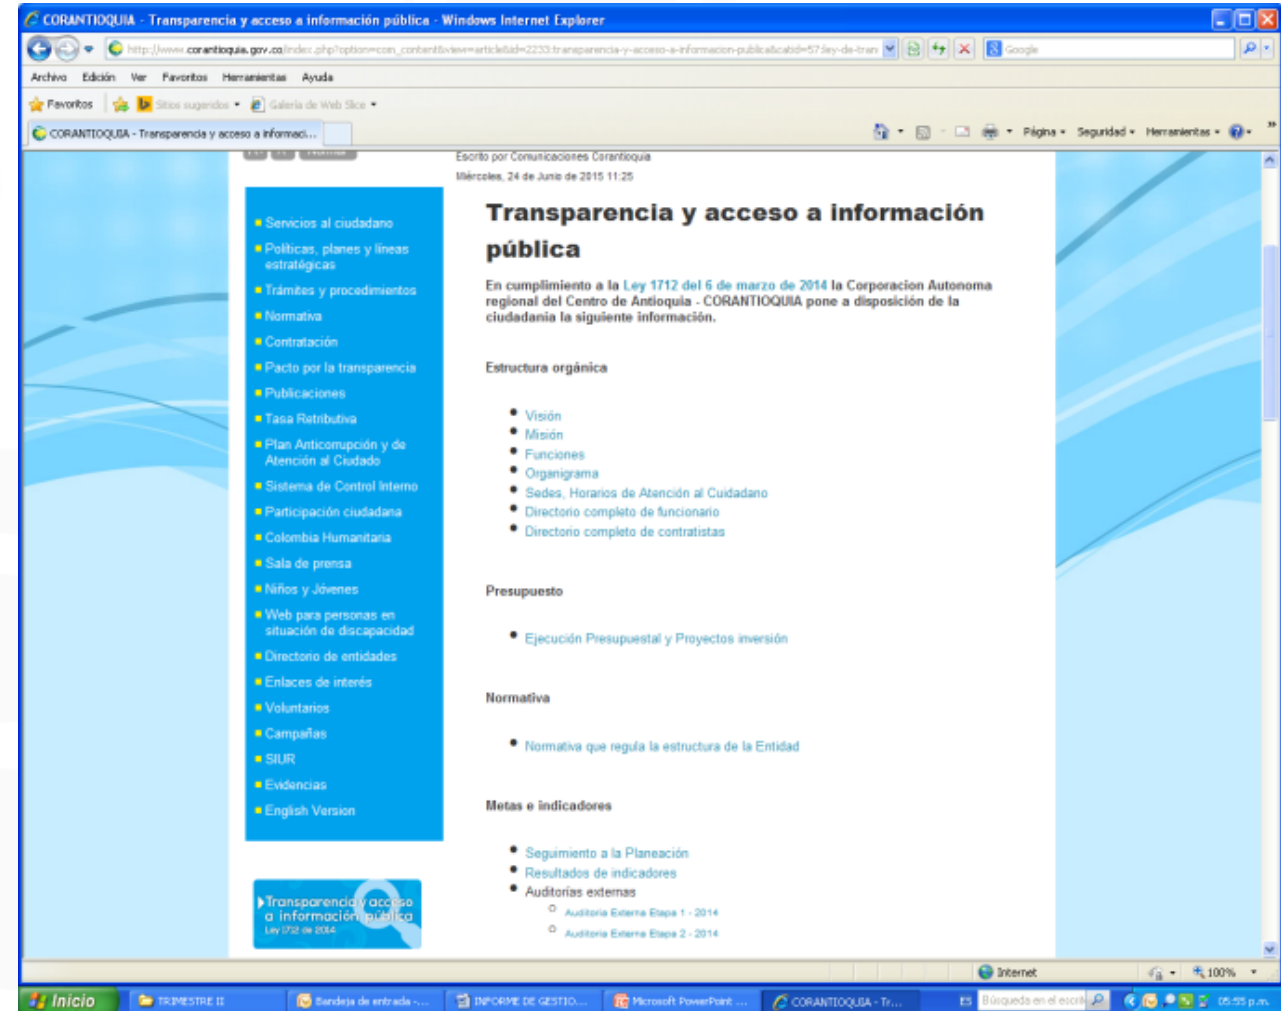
CORANTIOQUIA - Transparencia y acceso a información pública - Windows Internet Explorer

http://www.corantioquia.gov.co/index.php?option=com_content&view=article&id=2233:transparencia-y-acceso-a-informacion-publica&catid=57:ley-de-tran

Google

Archivo Edición Ver Favoritos Herramientas Ayuda

Favoritos Sitios sugeridos Galería de Web Slice

CORANTIOQUIA - Transparencia y acceso a informaci...

Página Seguridad Herramientas

Escrito por Comunicaciones Corantioquia
Miércoles, 24 de Junio de 2015 11:25

- Servicios al ciudadano
- Políticas, planes y líneas estratégicas
- Trámites y procedimientos
- Normativa
- Contratación
- Pacto por la transparencia
- Publicaciones
- Tasa Retributiva
- Plan Anticorrupción y de Atención al Ciudado
- Sistema de Control Interno
- Participación ciudadana
- Colombia Humanitaria
- Sala de prensa
- Niños y Jóvenes
- Web para personas en situación de discapacidad
- Directorio de entidades
- Enlaces de interés
- Voluntarios
- Campañas
- SIUR
- Evidencias
- English Version

Transparencia y acceso a información pública
Ley 1712 de 2014

Transparencia y acceso a información pública

En cumplimiento a la Ley 1712 del 6 de marzo de 2014 la Corporacion Autonoma regional del Centro de Antioquia - CORANTIOQUIA pone a disposición de la ciudadania la siguiente información.

Estructura orgánica

- Visión
- Misión
- Funciones
- Organigrama
- Sedes, Horarios de Atención al Cuidadano
- Directorio completo de funcionario
- Directorio completo de contratistas

Presupuesto

- Ejecución Presupuestal y Proyectos inversión

Normativa

- Normativa que regula la estructura de la Entidad

Metas e indicadores

- Seguimiento a la Planeación
- Resultados de indicadores
- Auditorías externas
  - Auditoria Externa Etapa 1 - 2014
  - Auditoria Externa Etapa 2 - 2014

Internet 100%

Inicio TRIMESTRE II Bandeja de entrada -... INFORME DE GESTIO... Microsoft PowerPoint ... CORANTIOQUIA - Tr... ES Búsqueda en el escrit 05:55 p.m.